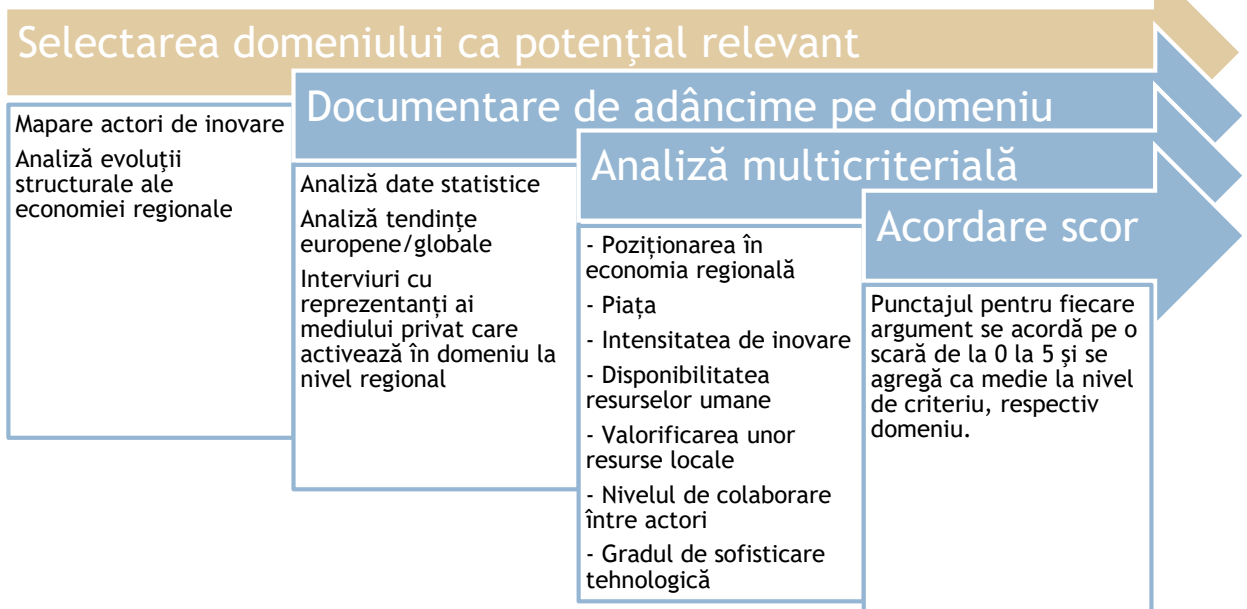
Selectarea domeniului ca potențial relevant

Mapare actori de inovare

Analiză evoluții structurale ale economiei regionale

Documentare de adâncime pe domeniu

Analiză date statistice

Analiză tendințe europene/globale

Interviuri cu reprezentanți ai mediului privat care activează în domeniu la nivel regional

Analiză multicriterială

- Poziționarea în economia regională

- Piața

- Intensitatea de inovare

- Disponibilitatea resurselor umane

- Valorificarea unor resurse locale

- Nivelul de colaborare între actori

- Gradul de sofisticare tehnologică

Acordare scor

Punctajul pentru fiecare argument se acordă pe o scară de la 0 la 5 şi se agregă ca medie la nivel de criteriu, respectiv domeniu.